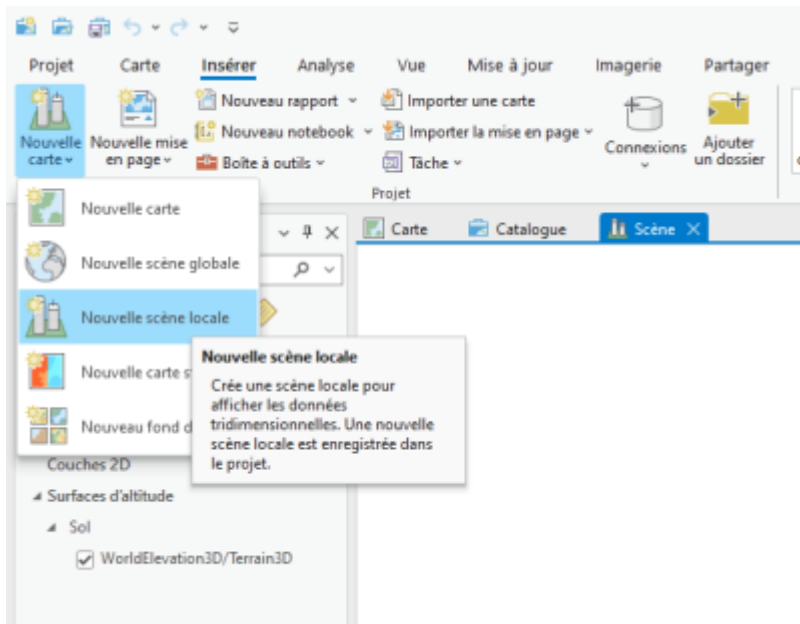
Projet Carte Insérer Analyse Vue Mise à jour Imagerie Partager

Nouvelle carte

Nouvelle mise en page

Nouveau rapport

Nouveau notebook

Boîte à outils

Importer une carte

Importer la mise en page

Tâche

Connexions

Ajouter un dossier

Projet

Nouvelle carte

Nouvelle scène globale

Nouvelle scène locale

Nouvelle carte s

Nouveau fond d

Carte Catalogue Scène

Nouvelle scène locale

Crée une scène locale pour afficher les données tridimensionnelles. Une nouvelle scène locale est enregistrée dans le projet.

Couches 2D

Surfaces d'altitude

Sol

WorldElevation3D/Terrain3D